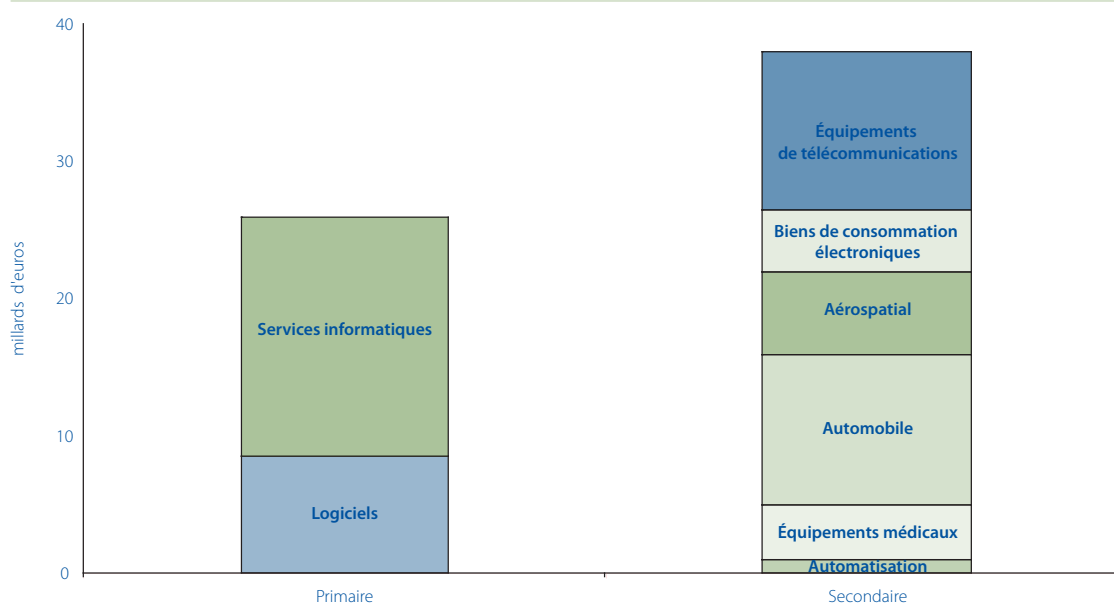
40
30
20
10
0

millards d'euros

Services informatiques
Logiciels

Équipements de télécommunications
Biens de consommation électroniques
Aérospatial
Automobile
Équipements médicaux
Automatisation

Primaire
Secondaire